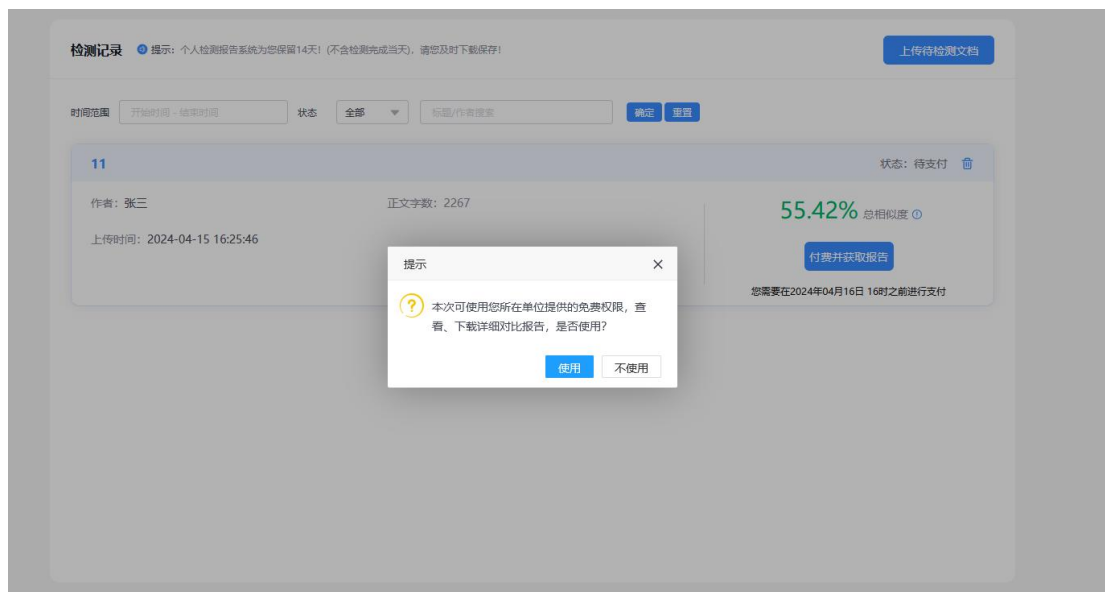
检测记录 提示：个人检测报告系统为您保留14天！(不含检测完成当天)，请您及时下载保存！

上传待检测文档

时间范围 开始时间 - 结束时间 状态 全部 标题/作者搜索 确定 重置

11

状态：待支付

作者：张三

正文字数：2267

上传时间：2024-04-15 16:25:46

55.42% 总相似度

付费并获取报告

您需要在2024年04月16日 16时之前进行支付

提示

本次可使用您所在单位提供的免费权限，查看、下载详细对比报告，是否使用？

使用 不使用